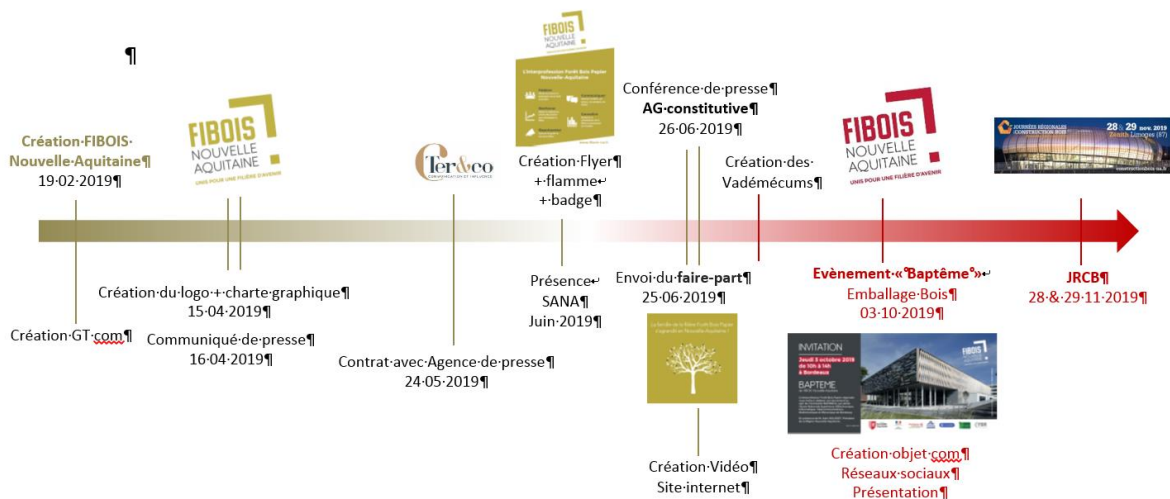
¶

Création·FIBOIS· Nouvelle-Aquitaine¶
19·02·2019¶

FIBOIS NOUVELLE AQUITAINE
UNIS POUR UNE FILIÈRE D'AVENIR

Ter&co

FIBOIS NOUVELLE AQUITAINE
L'interprofession Forêt Bois Papier Nouvelle-Aquitaine

Création·Flyer¶ +·flamme↵ +·badge¶

Conférence·de·presse¶
AG·constitutive¶
26·06·2019¶

Création·des· Vadémecums¶

FIBOIS NOUVELLE AQUITAINE
UNIS POUR UNE FILIÈRE D'AVENIR

JOURNÉES RÉGIONALES CONSTRUCTION BOIS 28 & 29 nov. 2019 Zénith Limoges (87)

Création·du·logo·+·charte·graphique¶
15·04·2019¶

Création·GT·com¶

Communiqué·de·presse¶
16·04·2019¶

Contrat·avec·Agence·de·presse¶
24·05·2019¶

Présence↵ SANA¶ Juin·2019¶

Envoi·du·faire-part¶
25·06·2019¶

Evènement·«·Baptême·»↵
Emballage·Bois¶
03·10·2019¶

JRCB¶
28·&·29·11·2019¶

La famille de la filière Forêt Bois Papier s'agrandit en Nouvelle-Aquitaine

INVITATION
Jeudi 3 octobre 2019 de 10h à 14h à Bordeaux
BAPTEME

Création·Vidéo¶
Site·internet¶

Création·objet·com¶
Réseaux·sociaux¶
Présentation¶